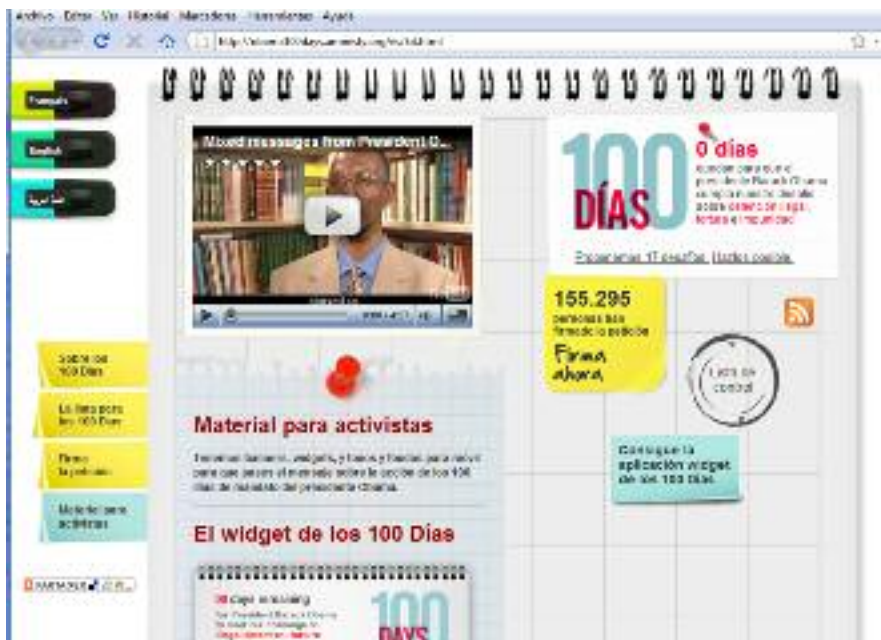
Archivo Editar Ver Historial Marcadores Herramientas Ayuda

http://www.100daysamnesty.org/es/sitd.html

Français

English

العربية

Mixed messages from President O...

100 DÍAS

0 días

quedan para que el presidente Barack Obama cumpla con las promesas sobre derechos humanos

Programas 17 desafíos Hazlas posible

155.295

personas han firmado la petición

Firma ahora

Lista de control

Sobre los 100 Días

La lista para los 100 Días

Firma la petición

Material para activistas

Material para activistas

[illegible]

Consigue la aplicación widget de los 100 Días

El widget de los 100 Días

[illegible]

100 DAYS